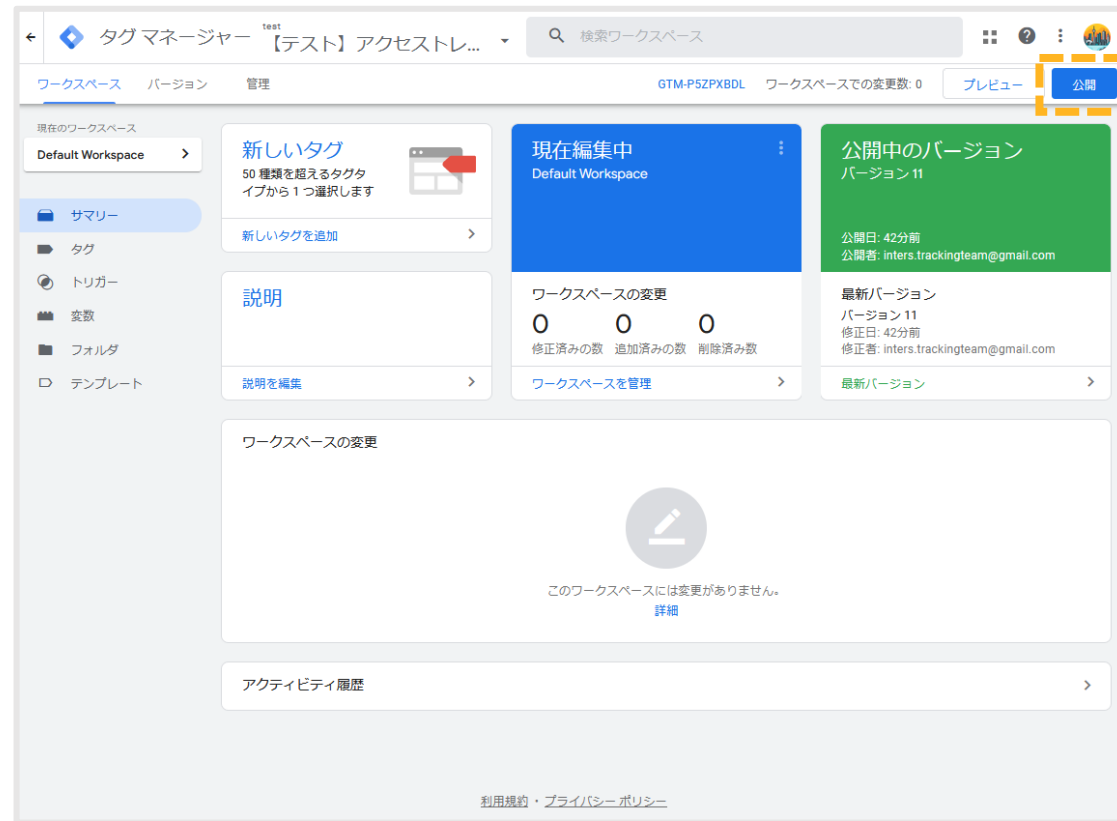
タグ マネージャー
test
【テスト】アクセストレ...
検索ワークスペース

ワークスペース バージョン 管理
GTM-P5ZPXBDL ワークスペースでの変更数: 0
プレビュー
公開

現在のワークスペース
Default Workspace

サマリー
タグ
トリガー
変数
フォルダ
テンプレート

新しいタグ
50 種類を超えるタグタイプから 1 つ選択します
新しいタグを追加

現在編集中
Default Workspace

公開中のバージョン
バージョン 11
公開日: 42分前
公開者: inters.trackingteam@gmail.com

説明
説明を編集

ワークスペースの変更
0 修正済みの数
0 追加済みの数
0 削除済み数
ワークスペースを管理

最新バージョン
バージョン 11
修正日: 42分前
修正者: inters.trackingteam@gmail.com
最新バージョン

ワークスペースの変更
このワークスペースには変更がありません。
詳細

アクティビティ履歴

利用規約 • プライバシー ポリシー